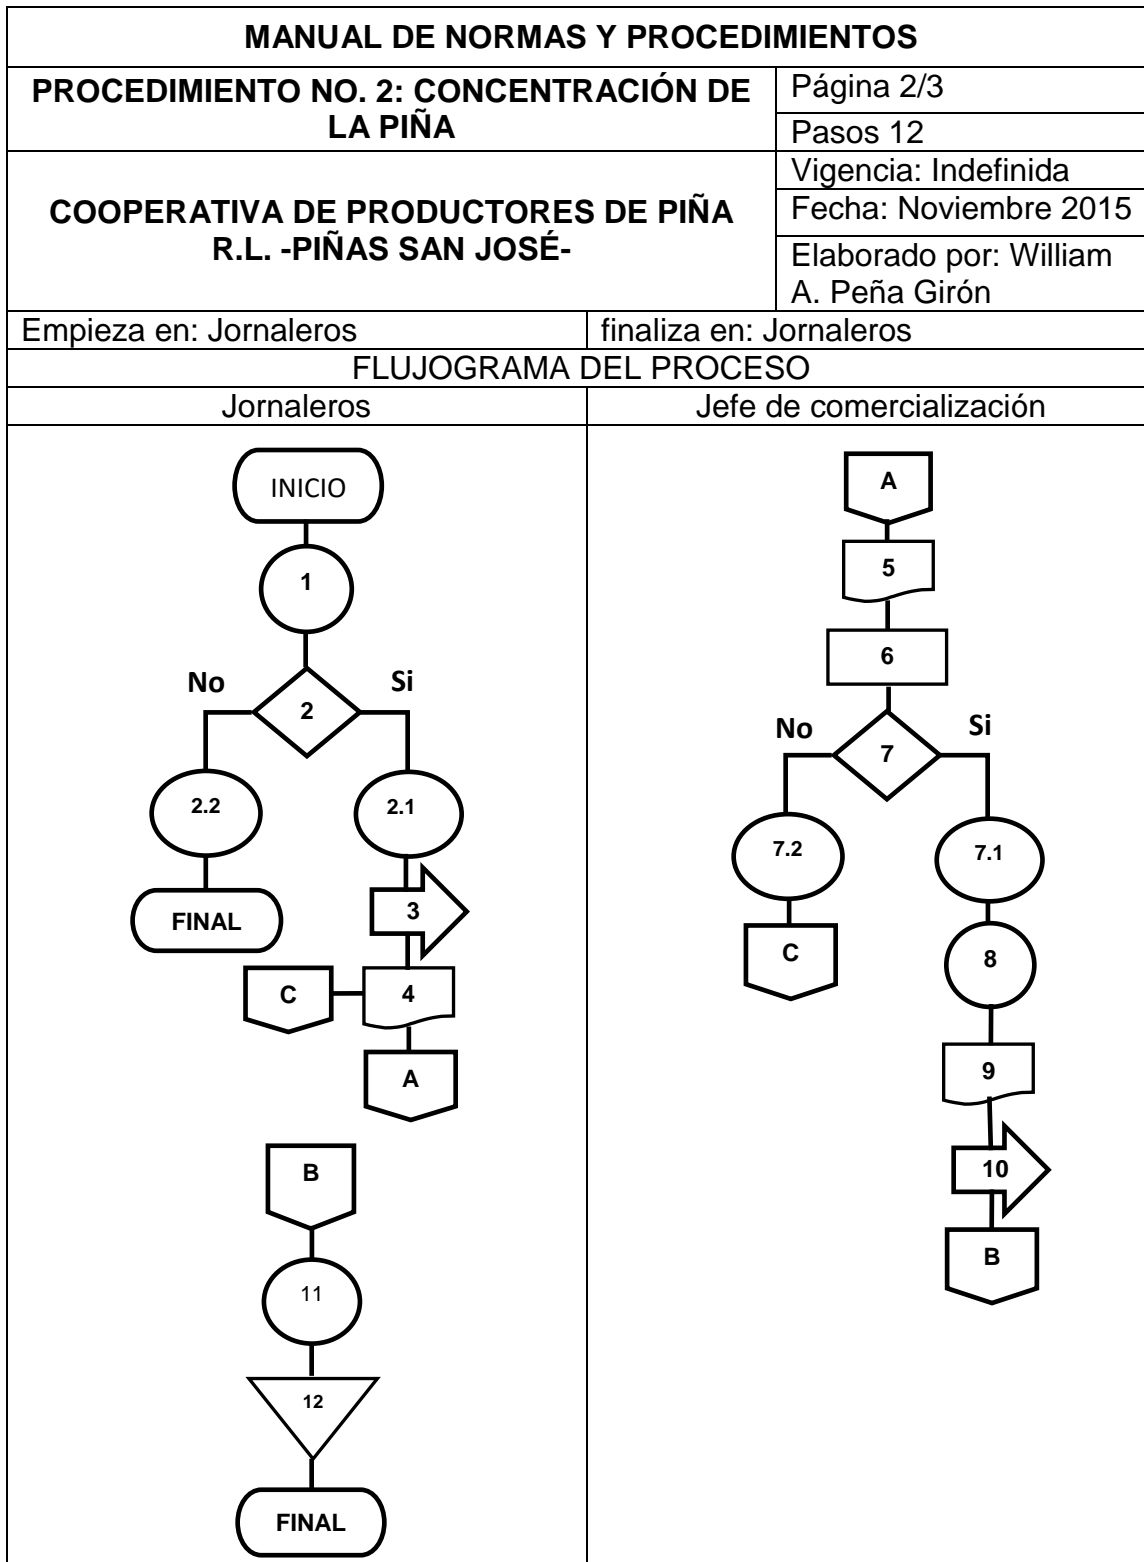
MANUAL DE NORMAS Y PROCEDIMIENTOS

| PROCEDIMIENTO NO. 2: CONCENTRACIÓN DE LA PIÑA | Página 2/3 |
|---|---|
| | Pasos 12 |
| COOPERATIVA DE PRODUCTORES DE PIÑA R.L. -PIÑAS SAN JOSÉ- | Vigencia: Indefinida |
| | Fecha: Noviembre 2015 |
| | Elaborado por: William A. Peña Girón |

| Empieza en: Jornaleros | finaliza en: Jornaleros |
|---|---|

FLUJOGRAMA DEL PROCESO

| Jornaleros | Jefe de comercialización |
|---|---|

INICIO
1
No
2
Si
2.2
2.1
FINAL
3
C
4
A
B
11
12
FINAL

A
5
6
No
7
Si
7.2
7.1
C
8
9
10
B